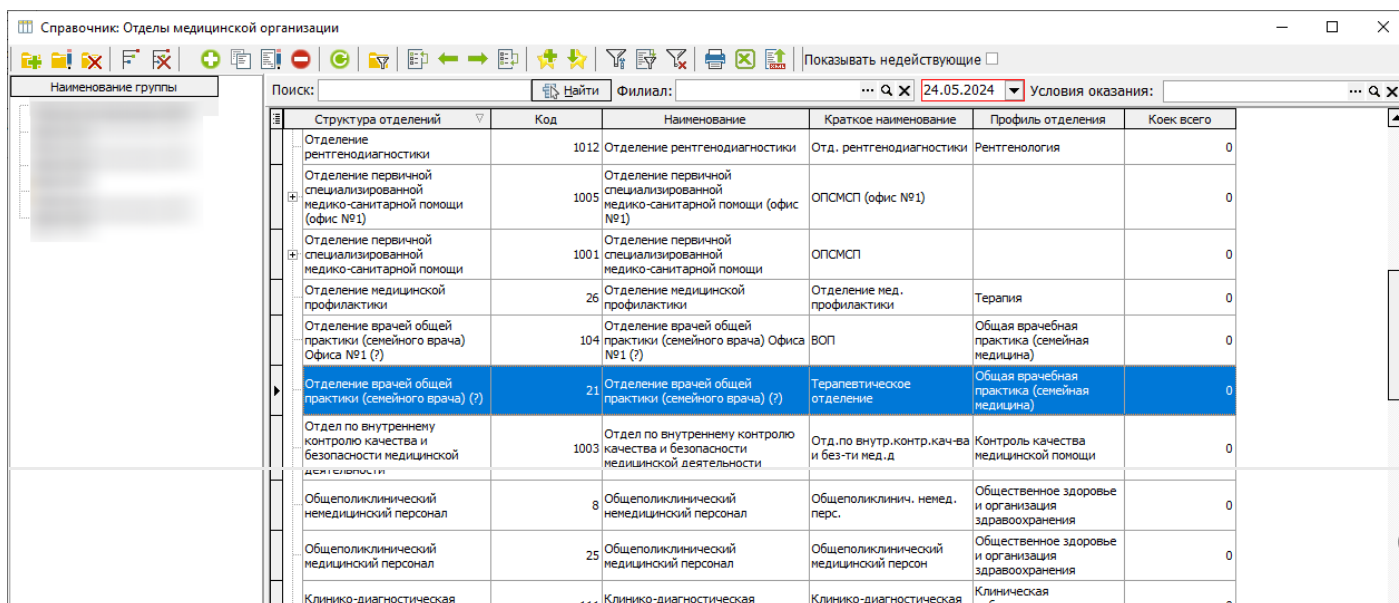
Справочник: Отделы медицинской организации

Показывать недействующие

Наименование группы

Поиск: Найти Филиал: 24.05.2024 Условия оказания:

| Структура отделений | Код | Наименование | Краткое наименование | Профиль отделения | Коек всего |
|---|---|---|---|---|---|
| Отделение рентгенодиагностики | 1012 | Отделение рентгенодиагностики | Отд. рентгенодиагностики | Рентгенология | 0 |
| Отделение первичной специализированной медико-санитарной помощи (офис №1) | 1005 | Отделение первичной специализированной медико-санитарной помощи (офис №1) | ОПСМСП (офис №1) | | 0 |
| Отделение первичной специализированной медико-санитарной помощи | 1001 | Отделение первичной специализированной медико-санитарной помощи | ОПСМСП | | 0 |
| Отделение медицинской профилактики | 26 | Отделение медицинской профилактики | Отделение мед. профилактики | Терапия | 0 |
| Отделение врачей общей практики (семейного врача) Офиса №1 (?) | 104 | Отделение врачей общей практики (семейного врача) Офиса №1 (?) | ВОП | Общая врачебная практика (семейная медицина) | 0 |
| Отделение врачей общей практики (семейного врача) (?) | 21 | Отделение врачей общей практики (семейного врача) (?) | Терапевтическое отделение | Общая врачебная практика (семейная медицина) | 0 |
| Отдел по внутреннему контролю качества и безопасности медицинской деятельности | 1003 | Отдел по внутреннему контролю качества и безопасности медицинской деятельности | Отд.по внутр.контр.кач-ва и без-ти мед.д | Контроль качества медицинской помощи | 0 |
| Общеполиклинический немедицинский персонал | 8 | Общеполиклинический немедицинский персонал | Общеполиклинич. немед. перс. | Общественное здоровье и организация здравоохранения | 0 |
| Общеполиклинический медицинский персонал | 25 | Общеполиклинический медицинский персонал | Общеполиклинический медицинский персон | Общественное здоровье и организация здравоохранения | 0 |
| Клинико-диагностическая | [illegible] | Клинико-диагностическая | Клинико-диагностическая | Клиническая | |